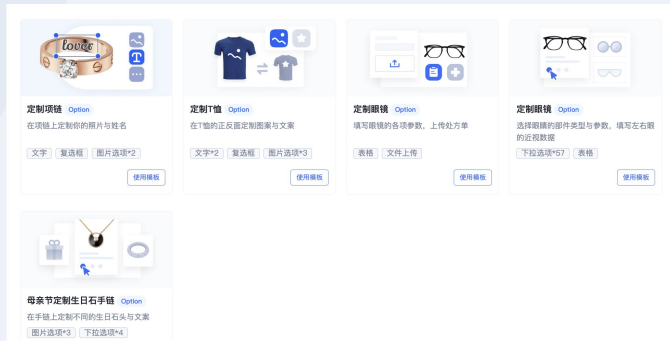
love

定制项链 Option
在项链上定制你的照片与姓名
文字 复选框 图片选项*2
使用模板

定制T恤 Option
在T恤的正反面定制图案与文案
文字*2 复选框 图片选项*3
使用模板

定制眼镜 Option
填写眼镜的各项参数，上传处方单
表格 文件上传
使用模板

定制眼镜 Option
选择眼睛的部件类型与参数，填写左右眼的近视数据
下拉选项*57 表格
使用模板

母亲节定制生日石手链 Option
在手链上定制不同的生日石头与文案
图片选项*3 下拉选项*4